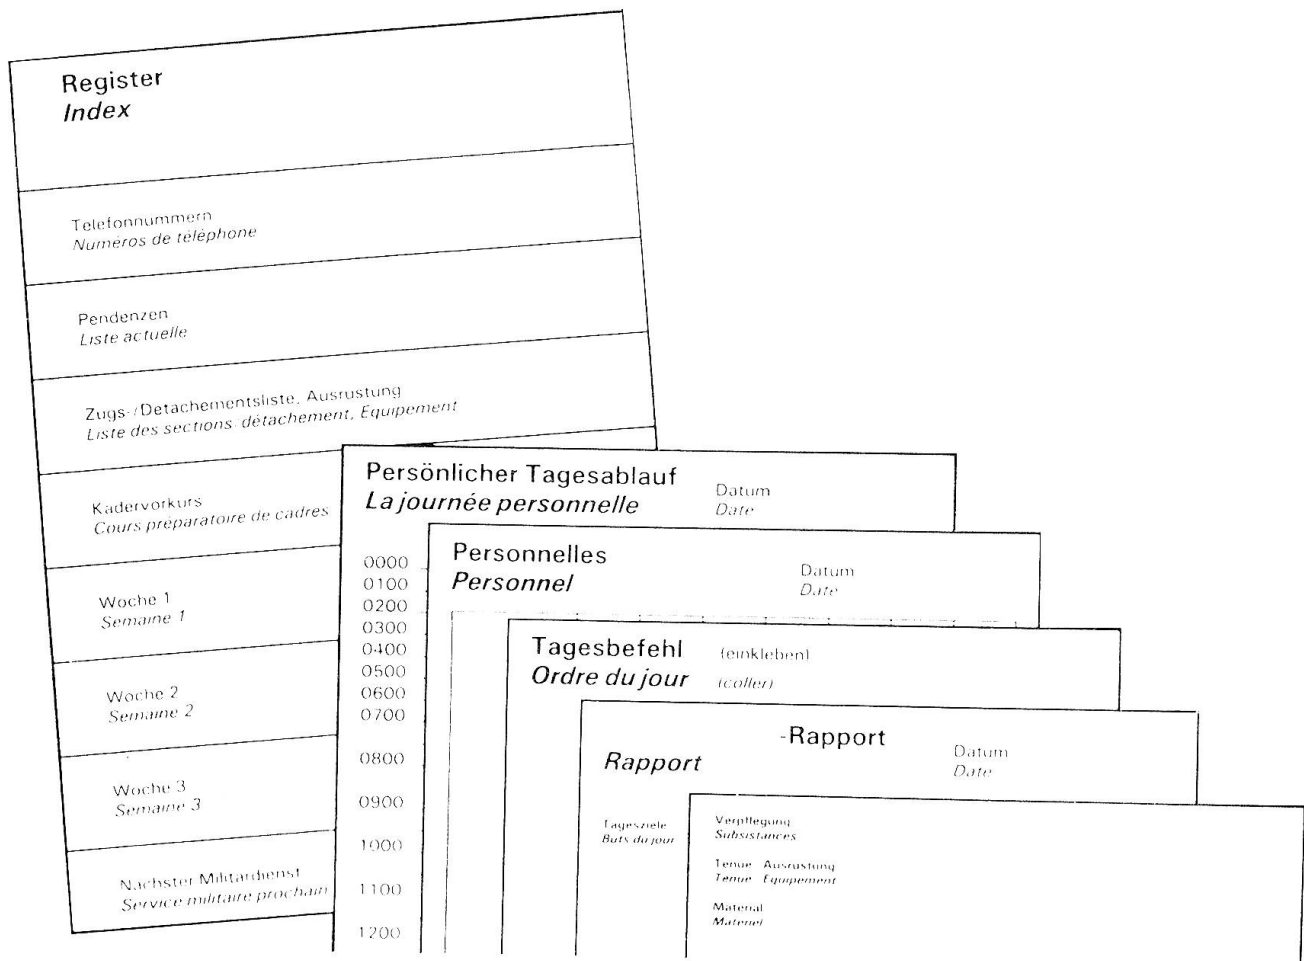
Register
*Index*

Telefonnummern
*Numeros de téléphone*

Pendenzen
*Liste actuelle*

Zugs-/Detachementsliste, Ausrustung
*Liste des sections/détachement, Equipement*

Kadervorkurs
*Cours préparatoire de cadres*

Woche 1
*Semaine 1*

Woche 2
*Semaine 2*

Woche 3
*Semaine 3*

Nachster Militardienst
*Service militaire prochain*

Persönlicher Tagesablauf
*La journée personnelle*
Datum
*Date*

0000
0100
0200
0300
0400
0500
0600
0700
0800
0900
1000
1100
1200

Personnelles
*Personnel*
Datum
*Date*

Tagesbefehl (einkleben)
*Ordre du jour* *(coller)*

-Rapport
*Rapport*
Datum
*Date*

Tagesziele
*Buts du jour*

Verpflegung
*Subsistances*

Tenue Ausrustung
*Tenue Equipement*

Material
*Materiel*